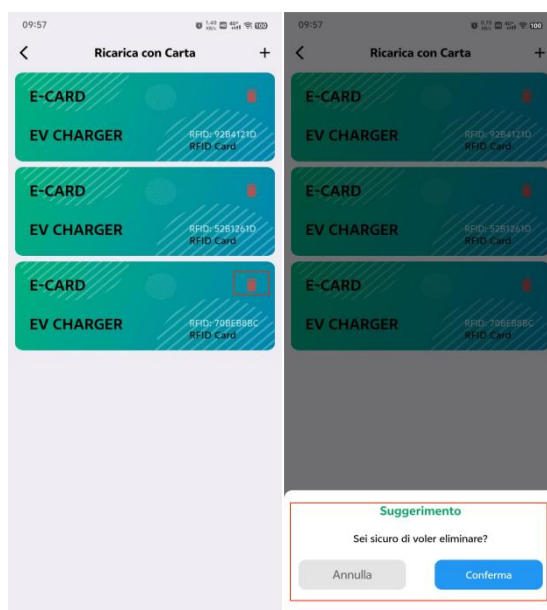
09:57

Ricarica con Carta

E-CARD
EV CHARGER
RFID: 92B4121D
RFID Card

E-CARD
EV CHARGER
RFID: 52B1261D
RFID Card

E-CARD
EV CHARGER
RFID: 70BE68BC
RFID Card

09:57

Ricarica con Carta

E-CARD
EV CHARGER
RFID: 92B4121D
RFID Card

E-CARD
EV CHARGER
RFID: 52B1261D
RFID Card

E-CARD
EV CHARGER
RFID: 70BE68BC
RFID Card

Suggerimento
Sei sicuro di voler eliminare?
Annulla
Conferma